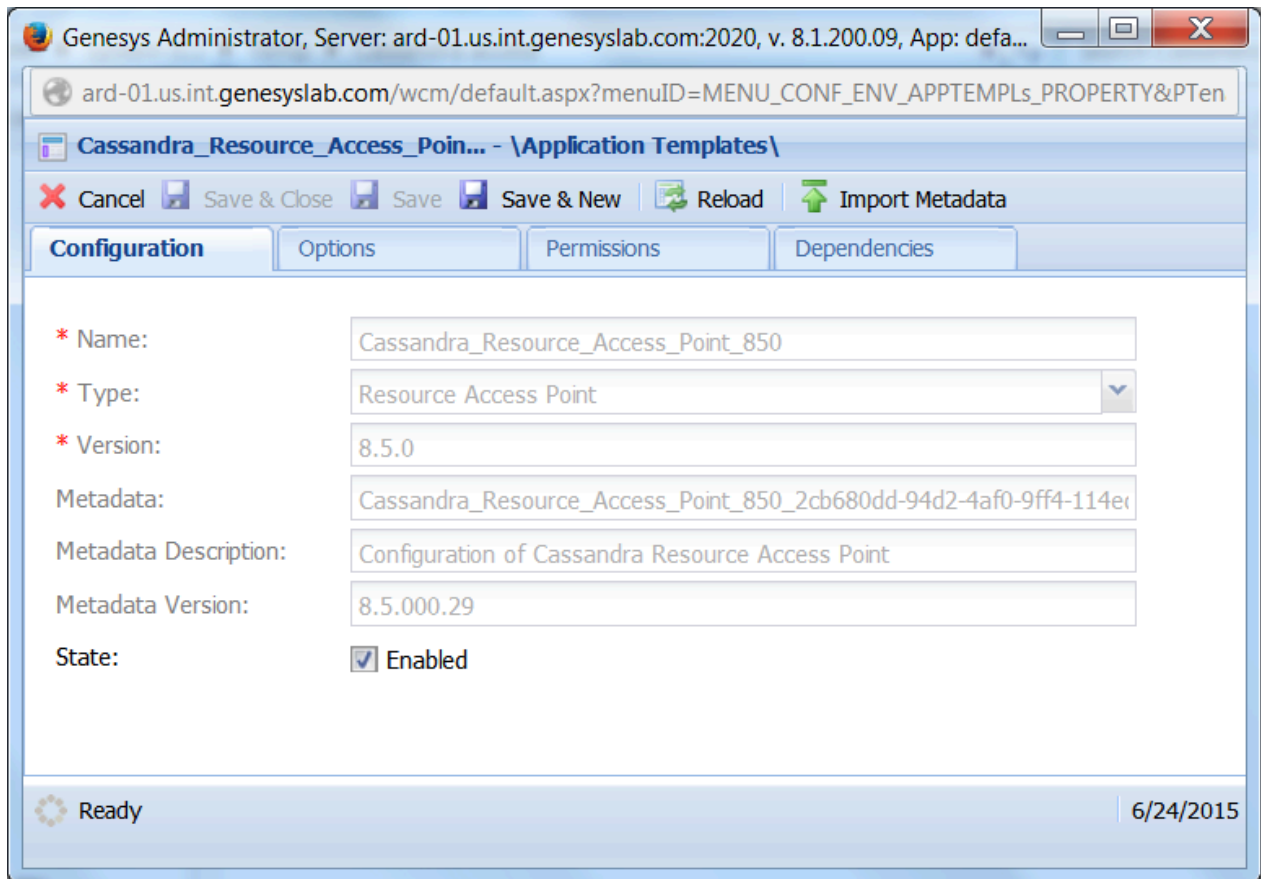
Genesys Administrator, Server: ard-01.us.int.genesyslab.com:2020, v. 8.1.200.09, App: defa...

ard-01.us.int.genesyslab.com/wcm/default.aspx?menuID=MENU_CONF_ENV_APPTEMPLs_PROPERTY&PTen

Cassandra_Resource_Access_Poin... - \Application Templates\

Cancel Save & Close Save Save & New Reload Import Metadata

Configuration Options Permissions Dependencies

* Name: Cassandra_Resource_Access_Point_850

* Type: Resource Access Point

* Version: 8.5.0

Metadata: Cassandra_Resource_Access_Point_850_2cb680dd-94d2-4af0-9ff4-114e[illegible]

Metadata Description: Configuration of Cassandra Resource Access Point

Metadata Version: 8.5.000.29

State: Enabled

Ready 6/24/2015